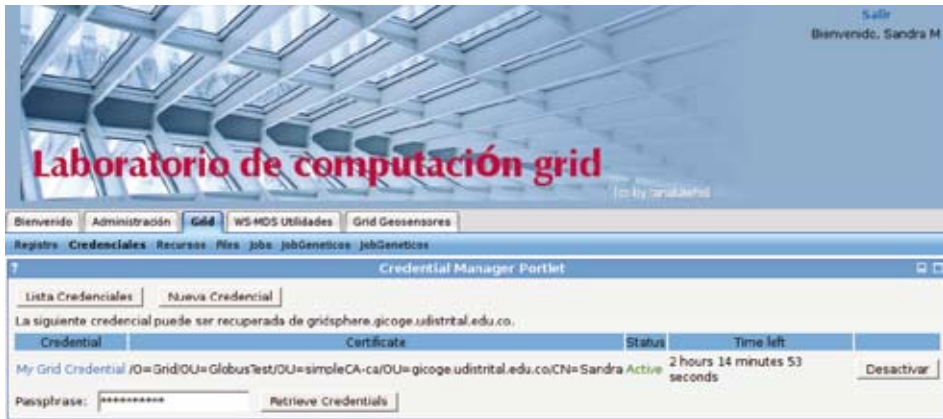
Salir
Bienvenido, Sandra M

Laboratorio de computación grid

foto by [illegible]

Bienvenido | Administración | Grid | WS-MDS Utilidades | Grid Geosensores

Registro Credenciales Recursos Files Jobs JobGeneticos JobGeneticos

?
Credential Manager Portlet

Lista Credenciales | Nueva Credencial

La siguiente credencial puede ser recuperada de gridsphere.gicoge.udistrital.edu.co.

| Credential | Certificate | Status | Time left | |
|---|---|---|---|---|
| My Grid Credential | /O=Grid/OU=GlobusTest/OU=simpleCA-ca/OU=gicoge.udistrital.edu.co/CN=Sandra | Active | 2 hours 14 minutes 53 seconds | Desactivar |

Passphrase: ********** Retrieve Credentials